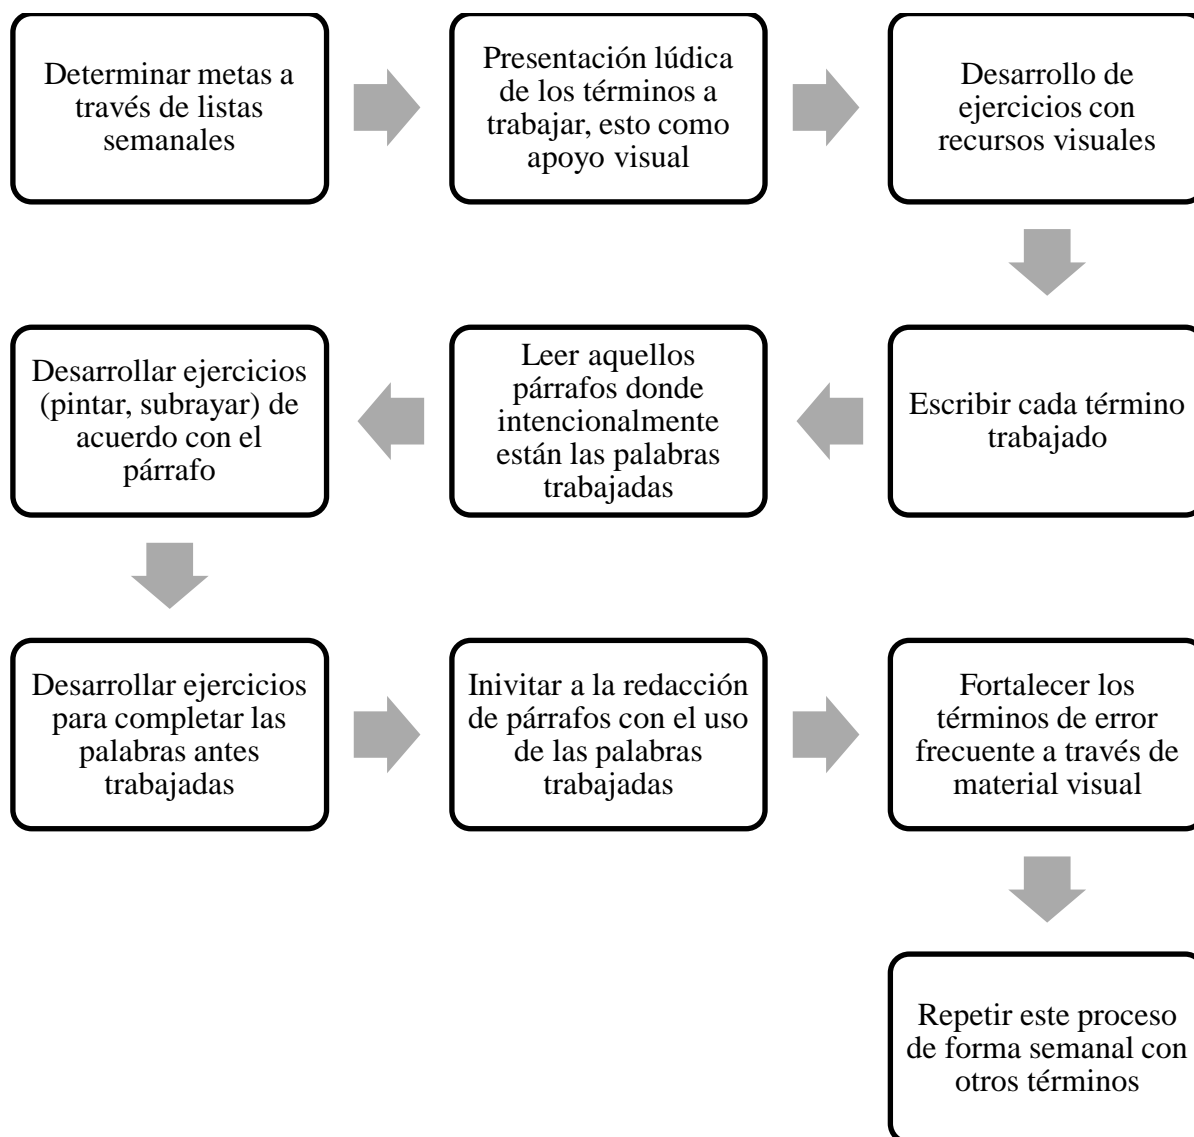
Determinar metas a través de listas semanales

Presentación lúdica de los términos a trabajar, esto como apoyo visual

Desarrollo de ejercicios con recursos visuales

Escribir cada término trabajado

Leer aquellos párrafos donde intencionalmente están las palabras trabajadas

Desarrollar ejercicios (pintar, subrayar) de acuerdo con el párrafo

Desarrollar ejercicios para completar las palabras antes trabajadas

Inivitar a la redacción de párrafos con el uso de las palabras trabajadas

Fortalecer los términos de error frecuente a través de material visual

Repetir este proceso de forma semanal con otros términos